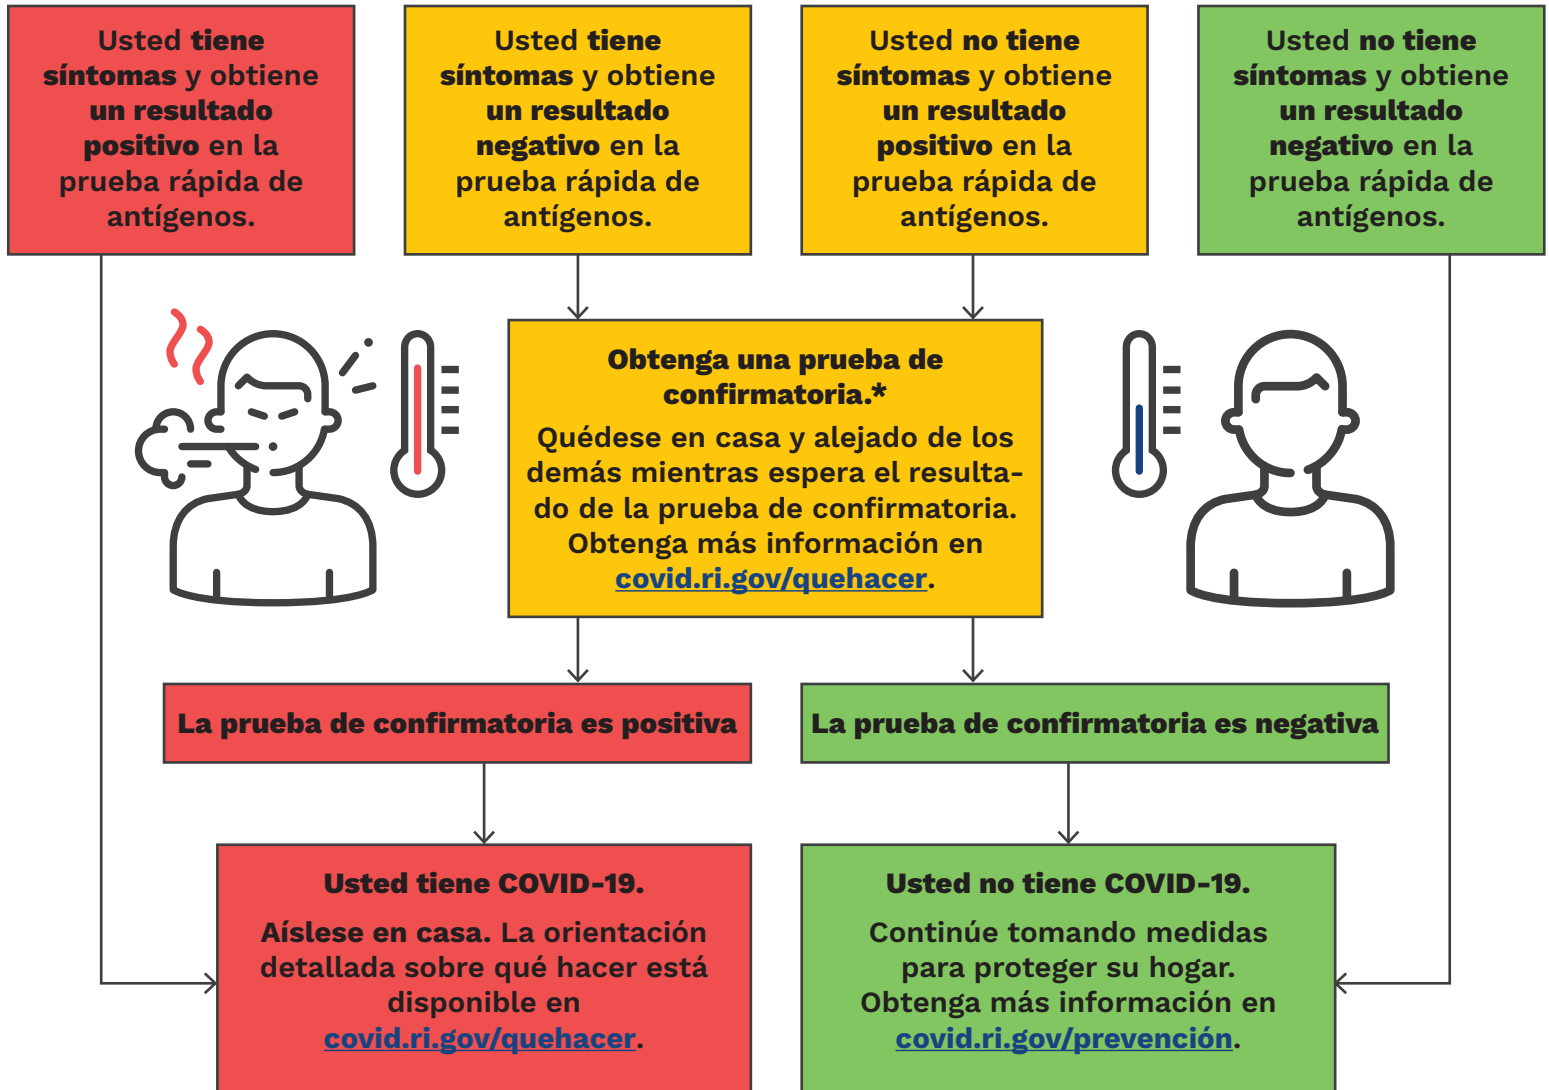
Usted tiene síntomas y obtiene un resultado positivo en la prueba rápida de antígenos.

Usted tiene síntomas y obtiene un resultado negativo en la prueba rápida de antígenos.

Usted no tiene síntomas y obtiene un resultado positivo en la prueba rápida de antígenos.

Usted no tiene síntomas y obtiene un resultado negativo en la prueba rápida de antígenos.

Obtenga una prueba de confirmatoria.*

Quédese en casa y alejado de los demás mientras espera el resultado de la prueba de confirmatoria. Obtenga más información en covid.ri.gov/quehacer.

La prueba de confirmatoria es positiva

La prueba de confirmatoria es negativa

Usted tiene COVID-19.

Aíslese en casa. La orientación detallada sobre qué hacer está disponible en covid.ri.gov/quehacer.

Usted no tiene COVID-19.

Continúe tomando medidas para proteger su hogar. Obtenga más información en covid.ri.gov/prevención.